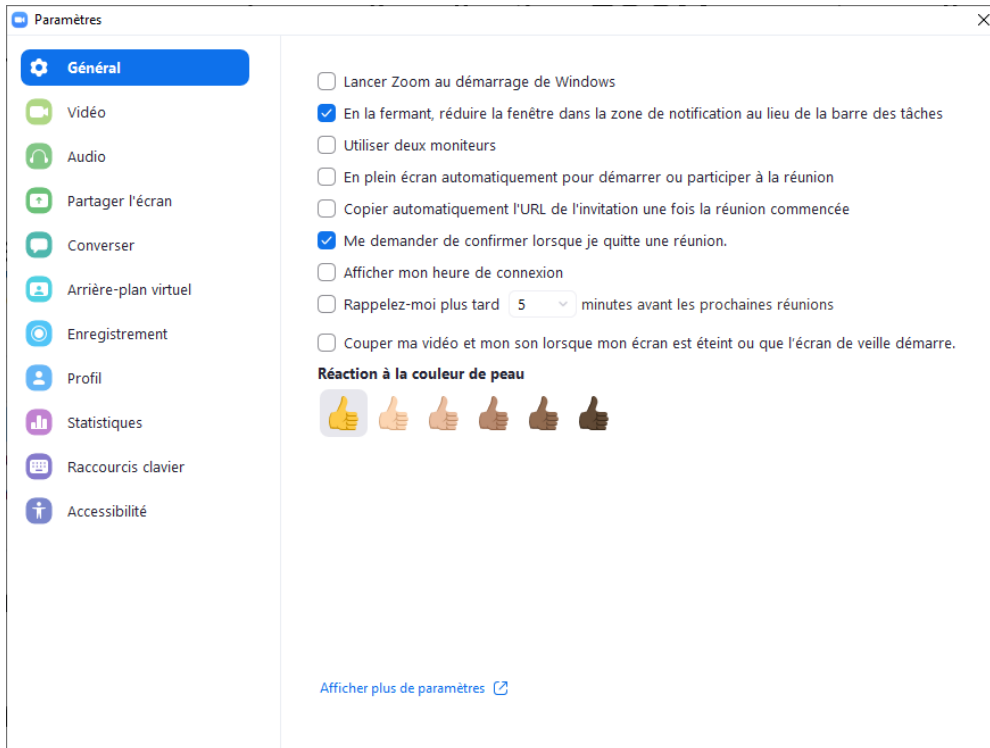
Paramètres

Général
Vidéo
Audio
Partager l'écran
Converser
Arrière-plan virtuel
Enregistrement
Profil
Statistiques
Raccourcis clavier
Accessibilité

Lancer Zoom au démarrage de Windows
En la fermant, réduire la fenêtre dans la zone de notification au lieu de la barre des tâches
Utiliser deux moniteurs
En plein écran automatiquement pour démarrer ou participer à la réunion
Copier automatiquement l'URL de l'invitation une fois la réunion commencée
Me demander de confirmer lorsque je quitte une réunion.
Afficher mon heure de connexion
Rappelez-moi plus tard 5 minutes avant les prochaines réunions
Couper ma vidéo et mon son lorsque mon écran est éteint ou que l'écran de veille démarre.

Réaction à la couleur de peau

Afficher plus de paramètres